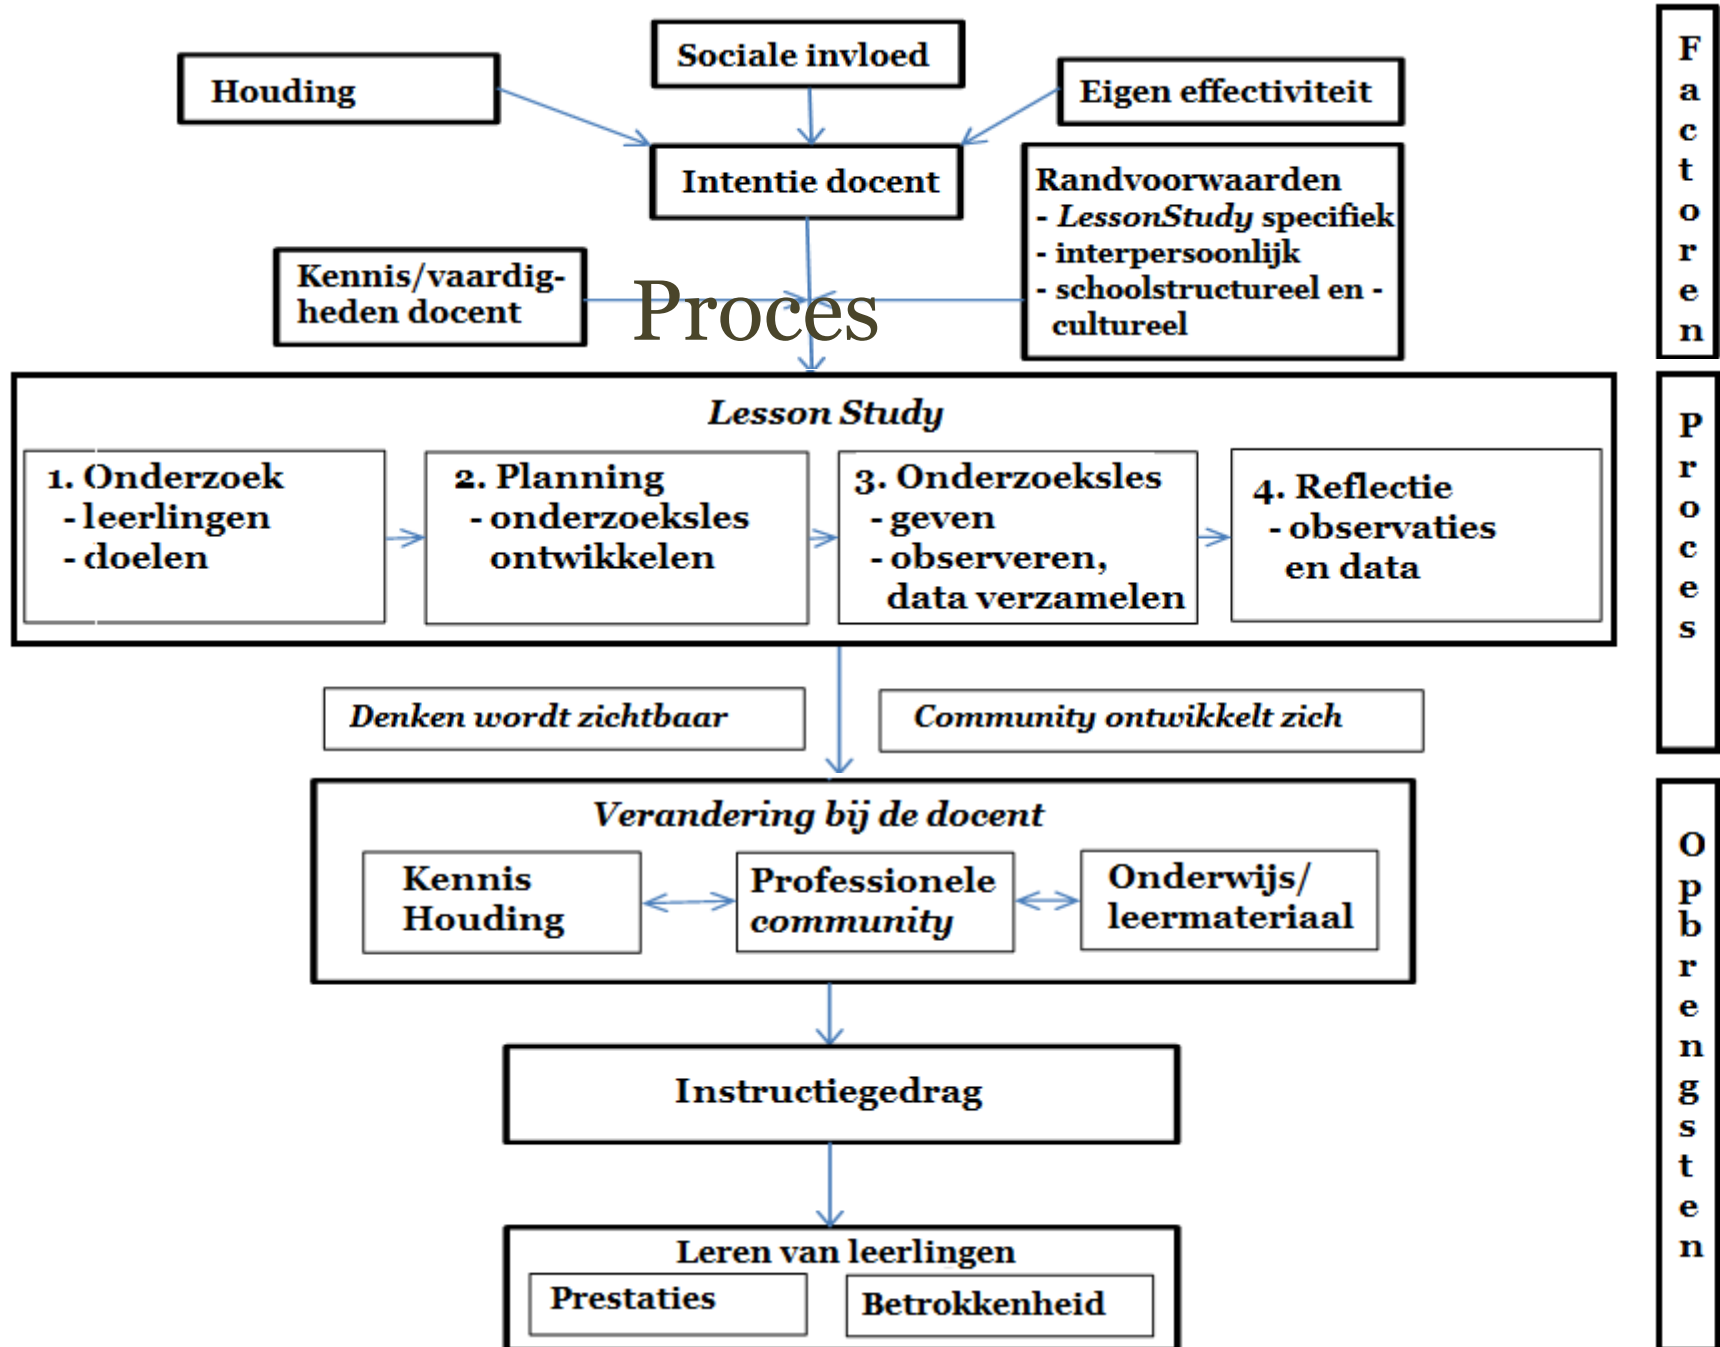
Sociale invloed

Houding

Eigen effectiviteit

Intentie docent

Randvoorwaarden
- *LessonStudy* specifiek
- interpersoonlijk
- schoolstructureel en - cultureel

Kennis/vaardigheden docent

Proces

Factoren

*Lesson Study*

1. Onderzoek
- leerlingen
- doelen

2. Planning
- onderzoeksles ontwikkelen

3. Onderzoeksles
- geven
- observeren, data verzamelen

4. Reflectie
- observaties en data

Proces

*Denken wordt zichtbaar*

*Community ontwikkelt zich*

*Verandering bij de docent*

Kennis
Houding

Professionele *community*

Onderwijs/ leermateriaal

Instructiegedrag

Leren van leerlingen

Prestaties

Betrokkenheid

Opbrengsten